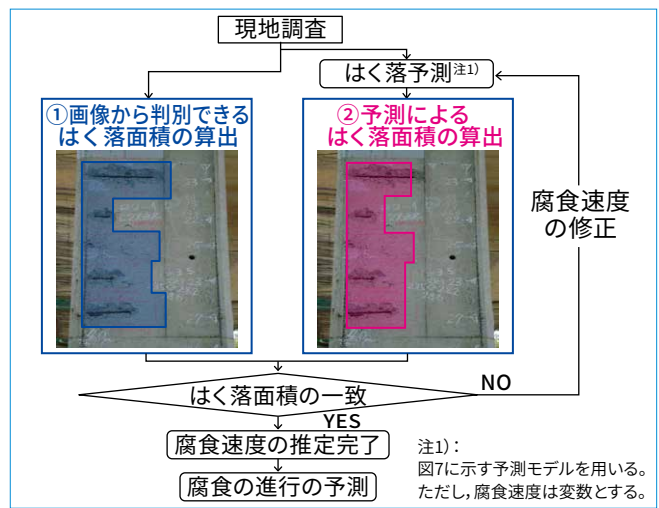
現地調査

はく落予測$^{注1)}$

①画像から判別できるはく落面積の算出

②予測によるはく落面積の算出

腐食速度の修正

はく落面積の一致

NO

YES

腐食速度の推定完了

腐食の進行の予測

注1)：
図7に示す予測モデルを用いる。
ただし，腐食速度は変数とする。